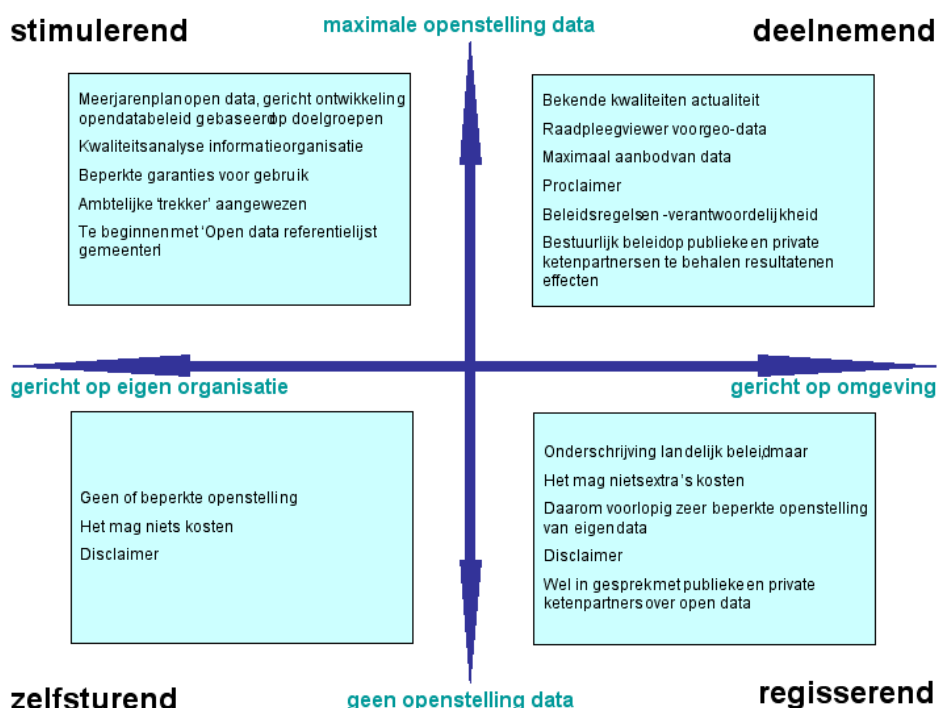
stimulerend

maximale openstelling data

deelnemend

Meerjarenplan open data, gericht ontwikkeling opendatabeleid gebaseerd op doelgroepen

Kwaliteitsanalyse informatieorganisatie

Beperkte garanties voor gebruik

Ambtelijke 'trekker' aangewezen

Te beginnen met 'Open data referentielijst gemeenten'

Bekende kwaliteiten actualiteit

Raadpleegviewer voor geo-data

Maximaal aanbod van data

Proclaimer

Beleidsregels en -verantwoordelijkheid

Bestuurlijk beleid op publieke en private ketenpartners en te behalen resultaten en effecten

gericht op eigen organisatie

gericht op omgeving

Geen of beperkte openstelling

Het mag niets kosten

Disclaimer

Onderschrijving landelijk beleid, maar

Het mag niets extra's kosten

Daarom voorlopig zeer beperkte openstelling van eigen data

Disclaimer

Wel in gesprek met publieke en private ketenpartners over open data

zelfsturend

geen openstelling data

regisserend